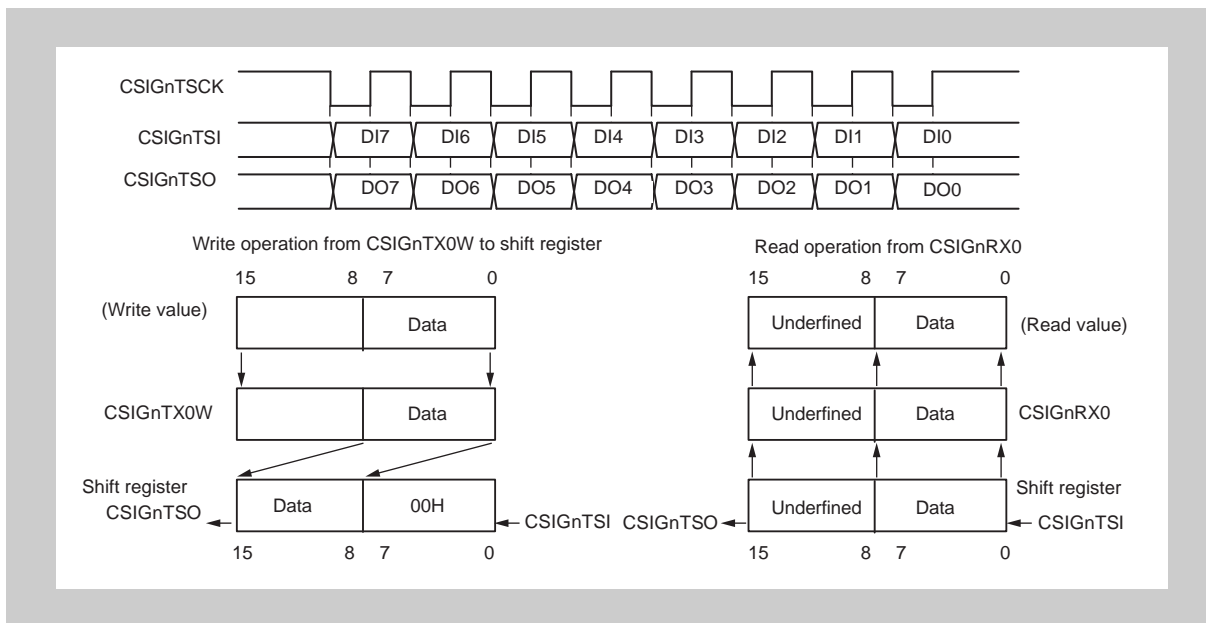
CSIGnTSCK

CSIGnTSI DI7 DI6 DI5 DI4 DI3 DI2 DI1 DI0

CSIGnTSO DO7 DO6 DO5 DO4 DO3 DO2 DO1 DO0

Write operation from CSIGnTX0W to shift register

15 8 7 0

(Write value) Data

CSIGnTX0W Data

Shift register
CSIGnTSO Data 00H CSIGnTSI

15 8 7 0

Read operation from CSIGnRX0

15 8 7 0

Underfined Data (Read value)

Underfined Data CSIGnRX0

Shift register
CSIGnTSO Underfined Data CSIGnTSI

15 8 7 0